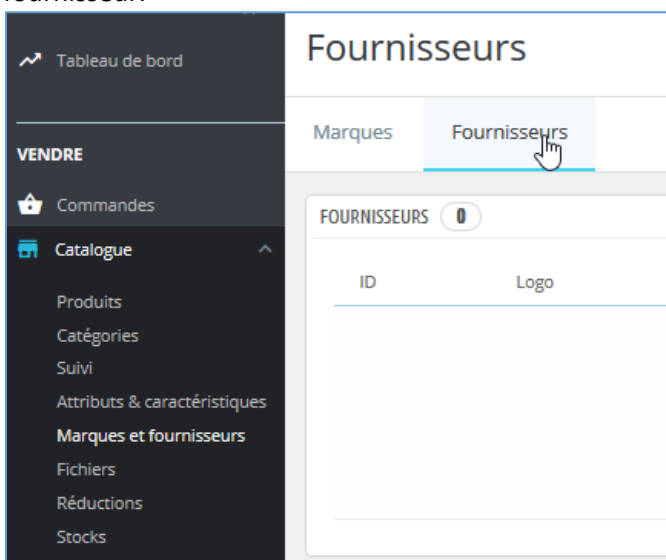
Tableau de bord

VENDRE

Commandes

Catalogue

Produits
Catégories
Suivi
Attributs & caractéristiques
Marques et fournisseurs
Fichiers
Réductions
Stocks

Fournisseurs

Marques
Fournisseurs

FOURNISSEURS 0

| ID | Logo |
|---|---|